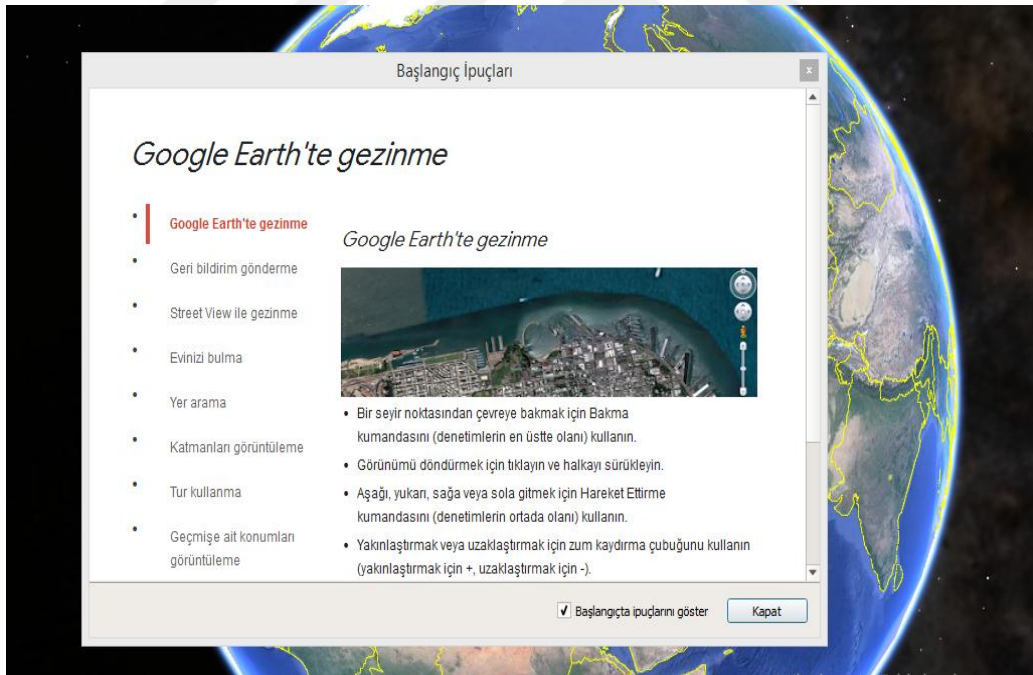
Başlangıç İpuçları

x

Google Earth'te gezinme

- Google Earth'te gezinme
- Geri bildirim gönderme
- Street View ile gezinme
- Evinizi bulma
- Yer arama
- Katmanları görüntüleme
- Tur kullanma
- Geçmişe ait konumları görüntüleme

Google Earth'te gezinme

- Bir seyir noktasından çevreye bakmak için Bakma kumandasını (denetimlerin en üstte olanı) kullanın.
- Görünümü döndürmek için tıklayın ve halkayı sürükleyin.
- Aşağı, yukarı, sağa veya sola gitmek için Hareket Ettirme kumandasını (denetimlerin ortada olanı) kullanın.
- Yakınlaştırmak veya uzaklaştırmak için zum kaydırma çubuğunu kullanın (yakınlaştırmak için +, uzaklaştırmak için -).

✓ Başlangıçta ipuçlarını göster

Kapat